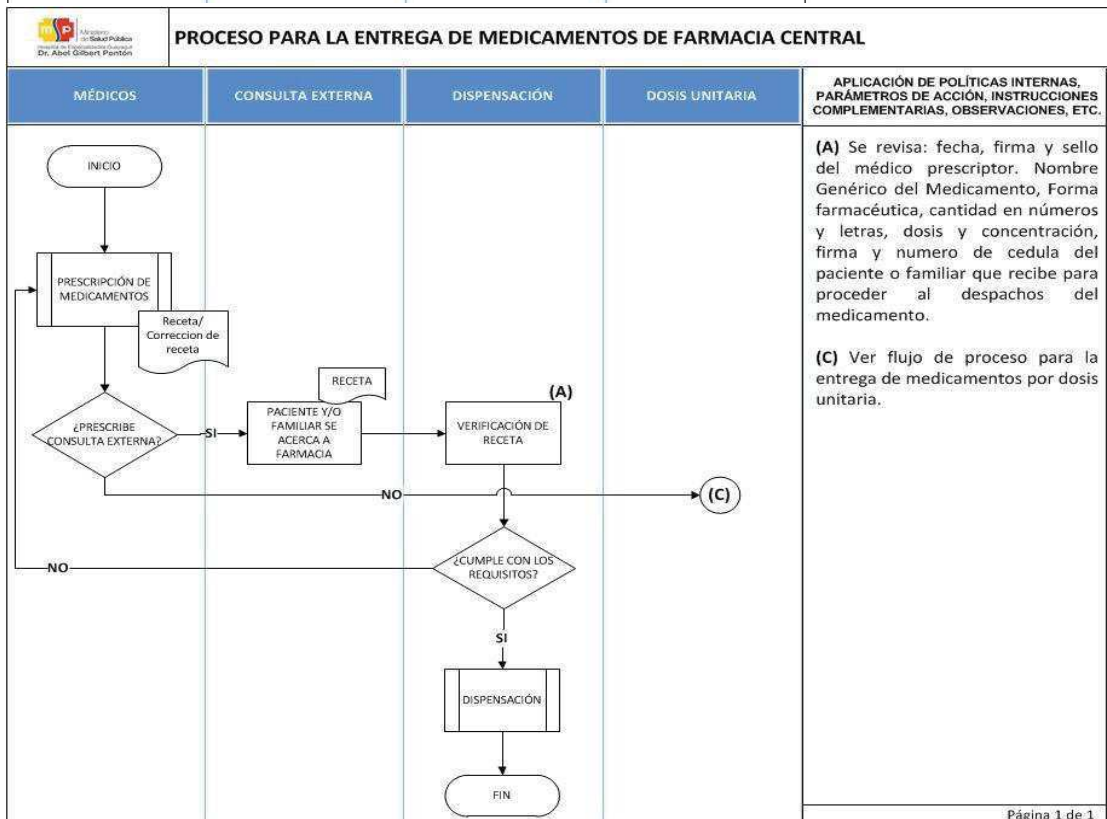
Ministerio de Salud Pública
Hospital de Especialidades Guayaquil
Dr. Abel Gilbert Pontón

PROCESO PARA LA ENTREGA DE MEDICAMENTOS DE FARMACIA CENTRAL

MÉDICOS

CONSULTA EXTERNA

DISPENSACIÓN

DOSIS UNITARIA

APLICACIÓN DE POLÍTICAS INTERNAS, PARÁMETROS DE ACCIÓN, INSTRUCCIONES COMPLEMENTARIAS, OBSERVACIONES, ETC.

INICIO

PRESCRIPCIÓN DE MEDICAMENTOS

Receta/ Correccion de receta

¿PRESCRIBE CONSULTA EXTERNA?

SI

RECETA

PACIENTE Y/O FAMILIAR SE ACERCA A FARMACIA

(A)

VERIFICACIÓN DE RECETA

NO

(C)

NO

¿CUMPLE CON LOS REQUISITOS?

SI

DISPENSACIÓN

FIN

(A) Se revisa: fecha, firma y sello del médico prescriptor. Nombre Genérico del Medicamento, Forma farmacéutica, cantidad en números y letras, dosis y concentración, firma y numero de cedula del paciente o familiar que recibe para proceder al despachos del medicamento.

(C) Ver flujo de proceso para la entrega de medicamentos por dosis unitaria.

Página 1 de 1